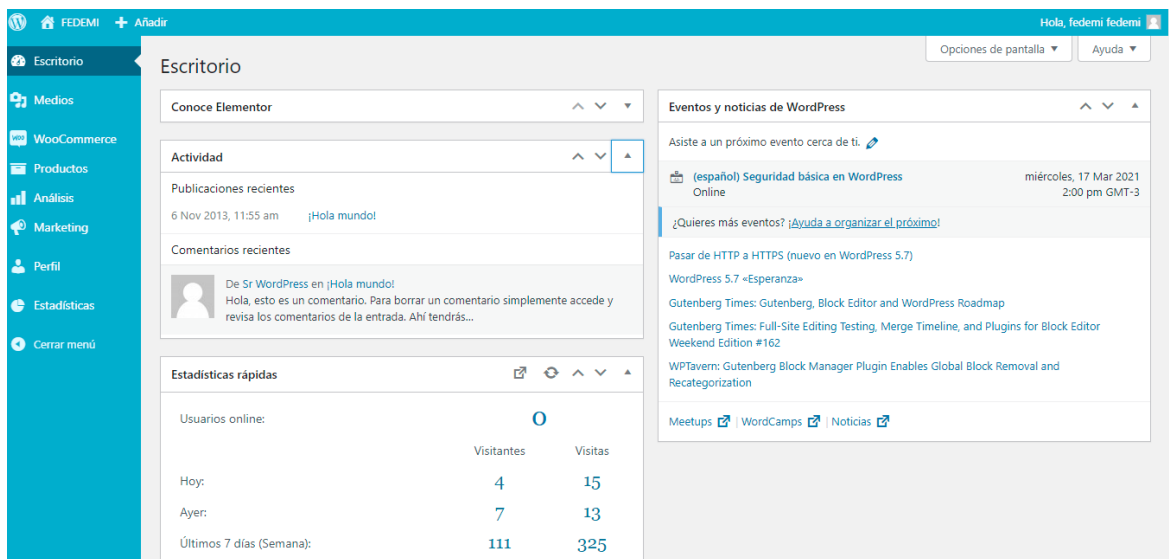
FEDEMI + Añadir
Hola, fedemi fedemi

Escritorio
Medios
WooCommerce
Productos
Análisis
Marketing
Perfil
Estadísticas
Cerrar menú

Opciones de pantalla ▼
Ayuda ▼

Escritorio

Conoce Elementor

Actividad

Publicaciones recientes

6 Nov 2013, 11:55 am ¡Hola mundo!

Comentarios recientes

De Sr WordPress en ¡Hola mundo!
Hola, esto es un comentario. Para borrar un comentario simplemente accede y revisa los comentarios de la entrada. Ahí tendrás…

Estadísticas rápidas

| | Visitantes | Visitas |
|---|---|---|
| Usuarios online: | 0 | |
| Hoy: | 4 | 15 |
| Ayer: | 7 | 13 |
| Últimos 7 días (Semana): | 111 | 325 |

Eventos y noticias de WordPress

Asiste a un próximo evento cerca de ti.

(español) Seguridad básica en WordPress
Online
miércoles, 17 Mar 2021
2:00 pm GMT-3

¿Quieres más eventos? ¡Ayuda a organizar el próximo!

Pasar de HTTP a HTTPS (nuevo en WordPress 5.7)

WordPress 5.7 «Esperanza»

Gutenberg Times: Gutenberg, Block Editor and WordPress Roadmap

Gutenberg Times: Full-Site Editing Testing, Merge Timeline, and Plugins for Block Editor Weekend Edition #162

WPTavern: Gutenberg Block Manager Plugin Enables Global Block Removal and Recategorization

Meetups | WordCamps | Noticias